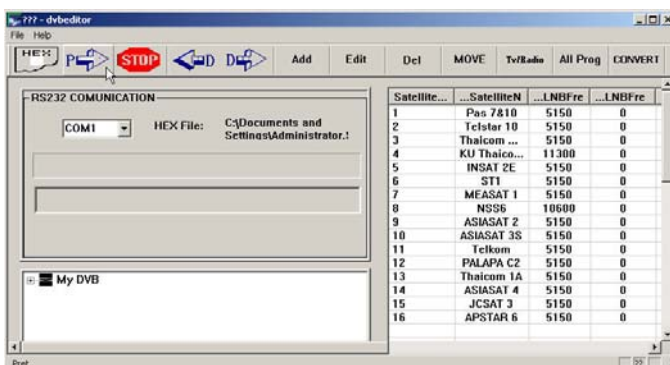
??? - dvbeditor

File Help

HEX P STOP D D Add Edit Del MOVE Tv/Radio All Prog CONVERT

RS232 COMUNICATION

COM1

HEX File: C:\Documents and Settings\Administrator.!

My DVB

| Satellite... | ...SatelliteN | ...LNBFre | ...LNBFre |
|---|---|---|---|
| 1 | Pas 7&10 | 5150 | 0 |
| 2 | Telstar 10 | 5150 | 0 |
| 3 | Thaicom ... | 5150 | 0 |
| 4 | KU Thaico... | 11300 | 0 |
| 5 | INSAT 2E | 5150 | 0 |
| 6 | ST1 | 5150 | 0 |
| 7 | MEASAT 1 | 5150 | 0 |
| 8 | NSS6 | 10600 | 0 |
| 9 | ASIASAT 2 | 5150 | 0 |
| 10 | ASIASAT 3S | 5150 | 0 |
| 11 | Telkom | 5150 | 0 |
| 12 | PALAPA C2 | 5150 | 0 |
| 13 | Thaicom 1A | 5150 | 0 |
| 14 | ASIASAT 4 | 5150 | 0 |
| 15 | JCSAT 3 | 5150 | 0 |
| 16 | APSTAR 6 | 5150 | 0 |

Port